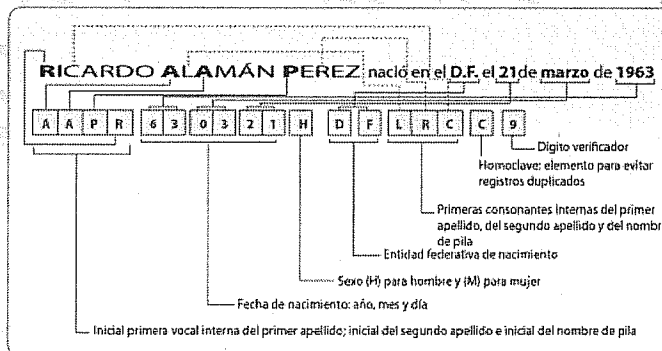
RICARDO ALAMÁN PEREZ nació en el D.F. el 21 de marzo de 1963

| A | A | P | R | 6 | 3 | 0 | 3 | 2 | 1 | H | D | F | L | R | C | C | 9 |
|---|---|---|---|---|---|---|---|---|---|---|---|---|---|---|---|---|---|

Dígito verificador

Homoclave: elemento para evitar registros duplicados

Primeras consonantes internas del primer apellido, del segundo apellido y del nombre de pila

Entidad federativa de nacimiento

Sexo (H) para hombre y (M) para mujer

Fecha de nacimiento: año, mes y día

Inicial primera vocal interna del primer apellido; inicial del segundo apellido e inicial del nombre de pila